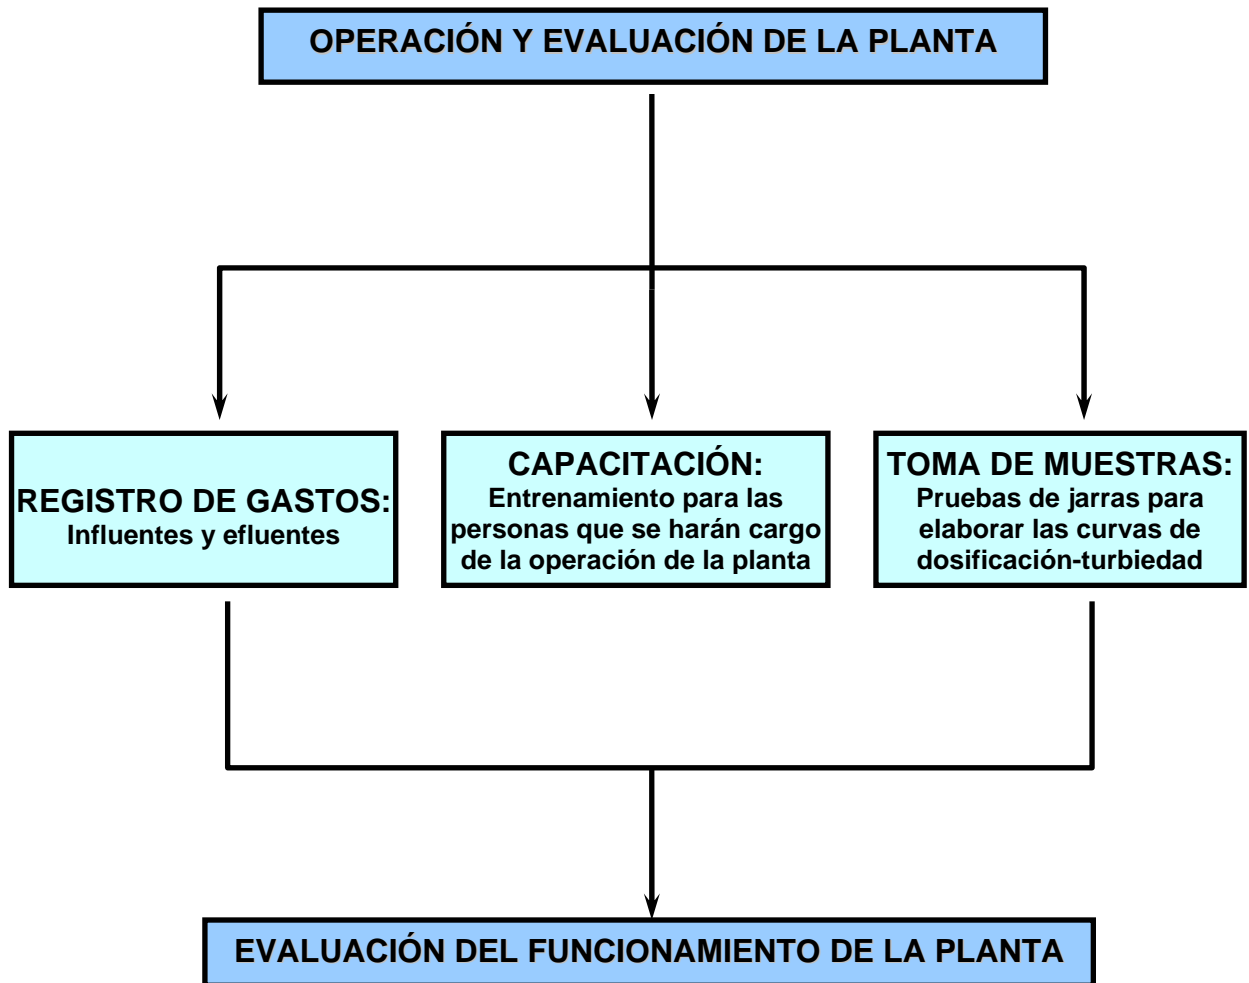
OPERACIÓN Y EVALUACIÓN DE LA PLANTA

REGISTRO DE GASTOS:
Influentes y efluentes

CAPACITACIÓN:
Entrenamiento para las personas que se harán cargo de la operación de la planta

TOMA DE MUESTRAS:
Pruebas de jarras para elaborar las curvas de dosificación-turbiedad

EVALUACIÓN DEL FUNCIONAMIENTO DE LA PLANTA